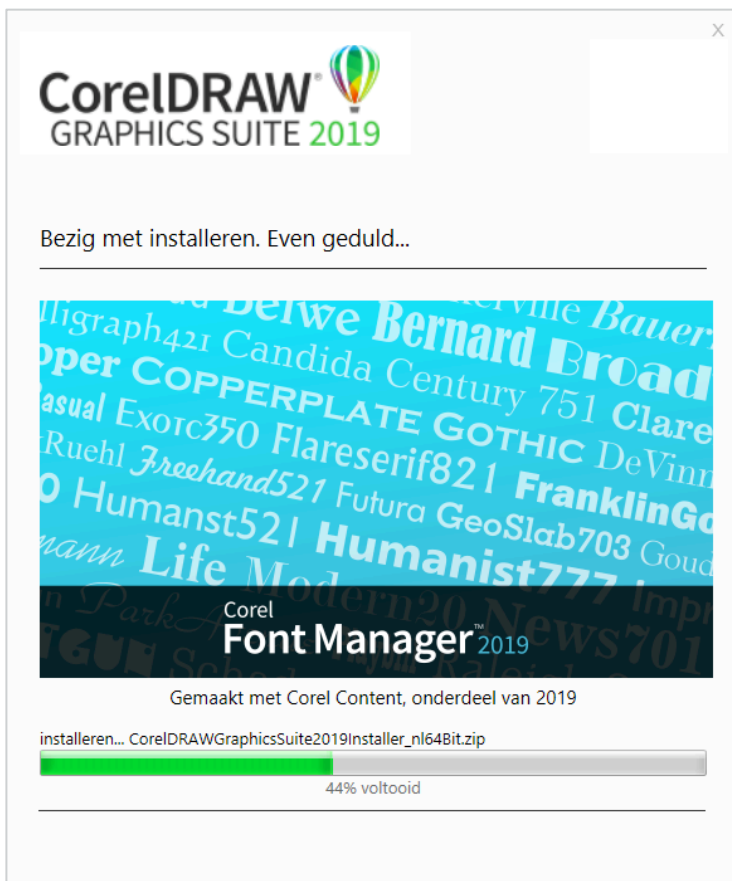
X

CorelDRAW®
GRAPHICS SUITE 2019

Bezig met installeren. Even geduld...

lligraph421 Belwe Bernard Bauer
pper Candida Century 751 Broad
COPPERPLATE GOTHIC
asual Exotc350 Flareserif821 Clare
Ruehl Freehand521 Futura DeVinn
0 Humanst521 GeoSlab703 FranklinGo
nann Life Humanist777 Goud
Modern20 News701
Impr

Corel
Font Manager™ 2019

Gemaakt met Corel Content, onderdeel van 2019

installeren... CorelDRAWGraphicsSuite2019Installer_nl64Bit.zip

44% voltooid